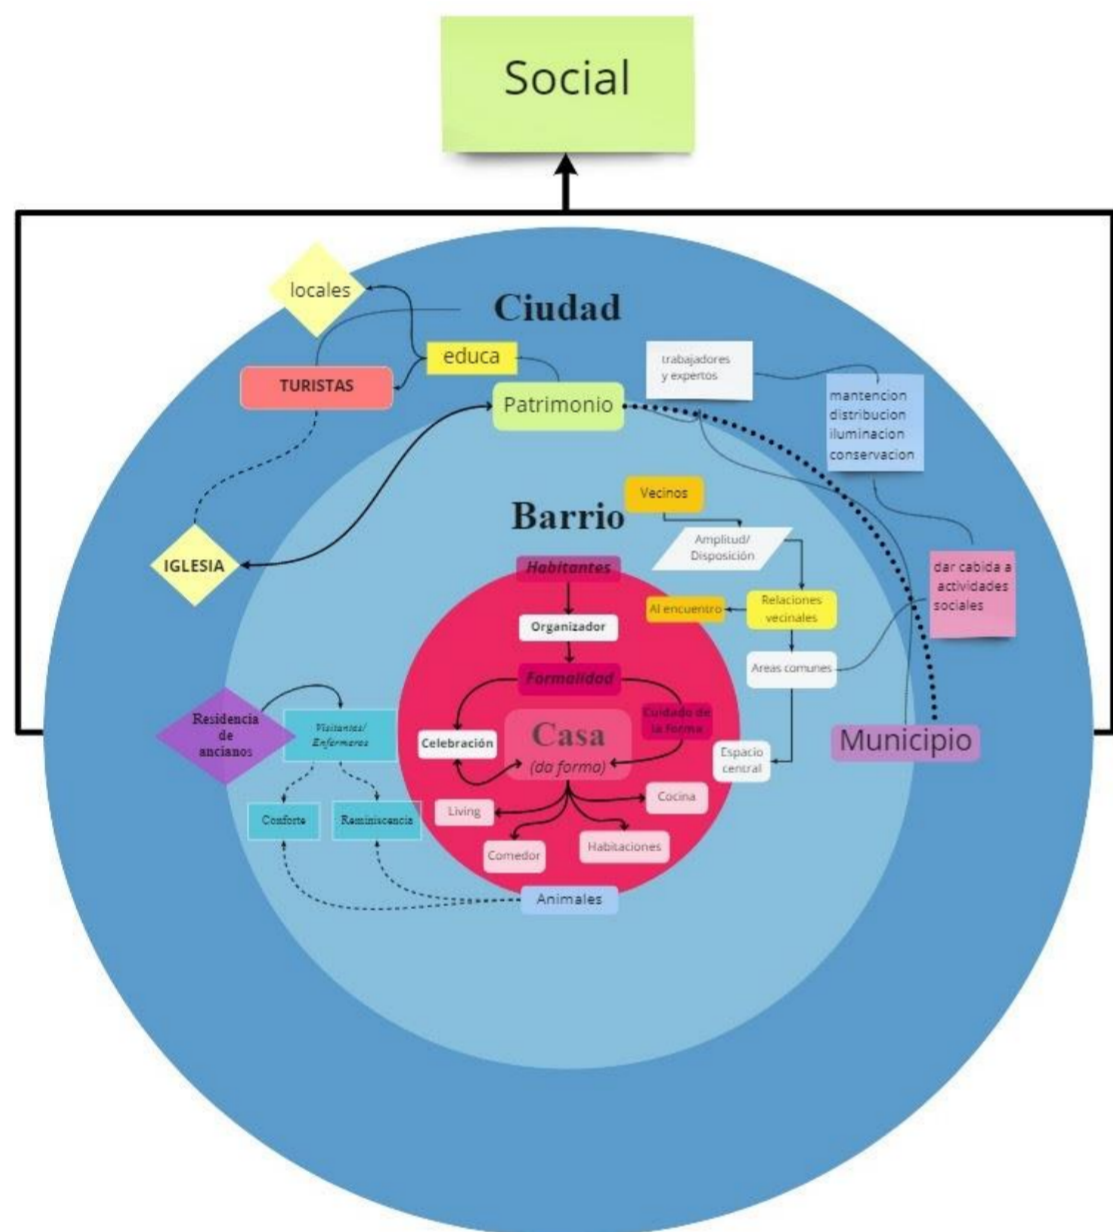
Social

Ciudad

locales

educa

TURISTAS

Patrimonio

trabajadores y expertos

mantencion distribucion iluminacion conservacion

Barrio

Vecinos

Amplitud/ Disposición

IGLESIA

Habitantes

Organizador

Al encuentro

Relaciones vecinales

dar cabida a actividades sociales

Areas comunes

Formalidad

Cuidado de la forma

Residencia de ancianos

Visitantes/ Enfermeras

Celebración

Casa

(da forma)

Espacio central

Municipio

Living

Cocina

Confort

Reminiscencia

Comedor

Habitaciones

Animales